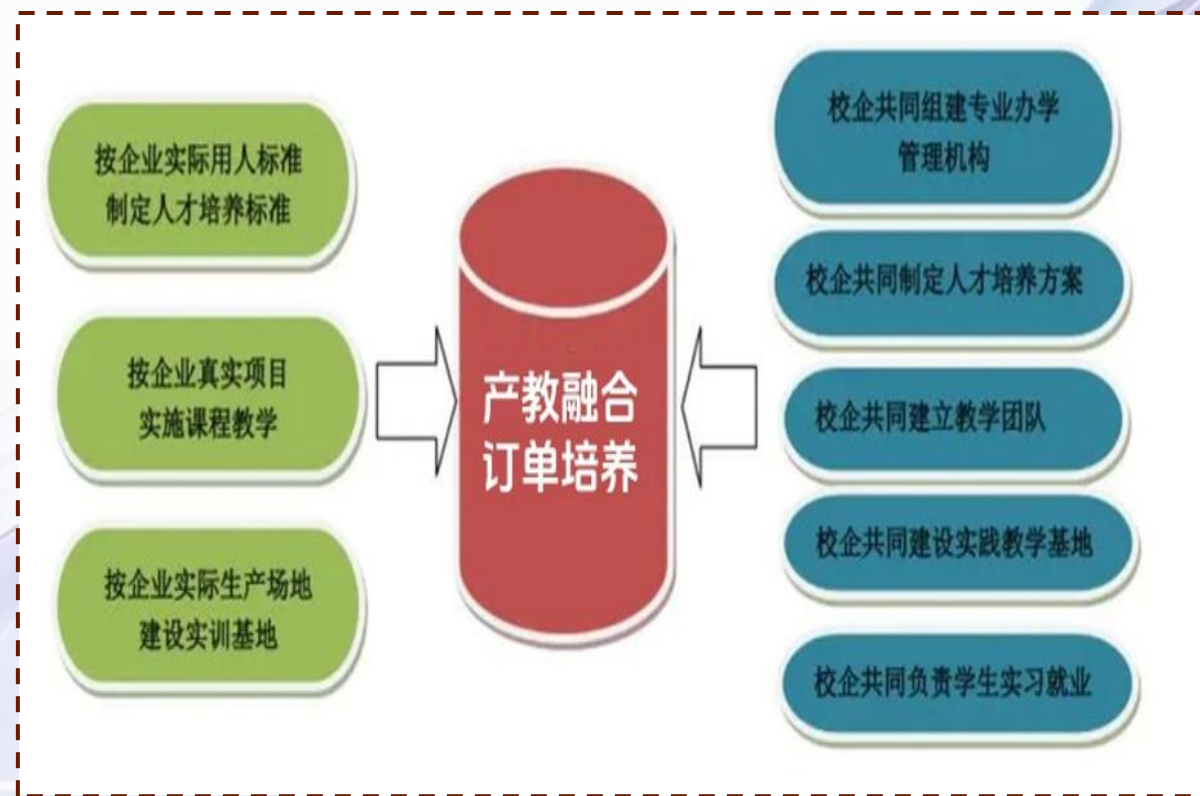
按企业实际用人标准制定人才培养标准

按企业真实项目实施课程教学

按企业实际生产场地建设实训基地

产教融合订单培养

校企共同组建专业办学管理机构

校企共同制定人才培养方案

校企共同建立教学团队

校企共同建设实践教学基地

校企共同负责学生实习就业